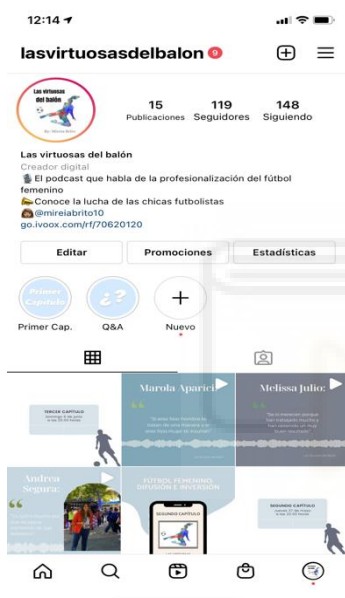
12:14

lasvirtuosasdelbalon 9

Las virtuosas del balón
By: Mireia Brito

15 Publicaciones
119 Seguidores
148 Siguiendo

Las virtuosas del balón
Creador digital
🎙️El podcast que habla de la profesionalización del fútbol femenino
👟Conoce la lucha de las chicas futbolistas
🙋@mireiabrito10
go.ivoox.com/rf/70620120

Editar
Promociones
Estadísticas

Primer Capítulo
¿?
+
Primer Cap.
Q&A
Nuevo

TERCER CAPÍTULO
Marola Aparicio
Melissa Julio
Andrea Segura
FÚTBOL FEMENINO DIFUSIÓN E INVERSIÓN
SEGUNDO CAPÍTULO
SEGUNDO CAPÍTULO
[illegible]